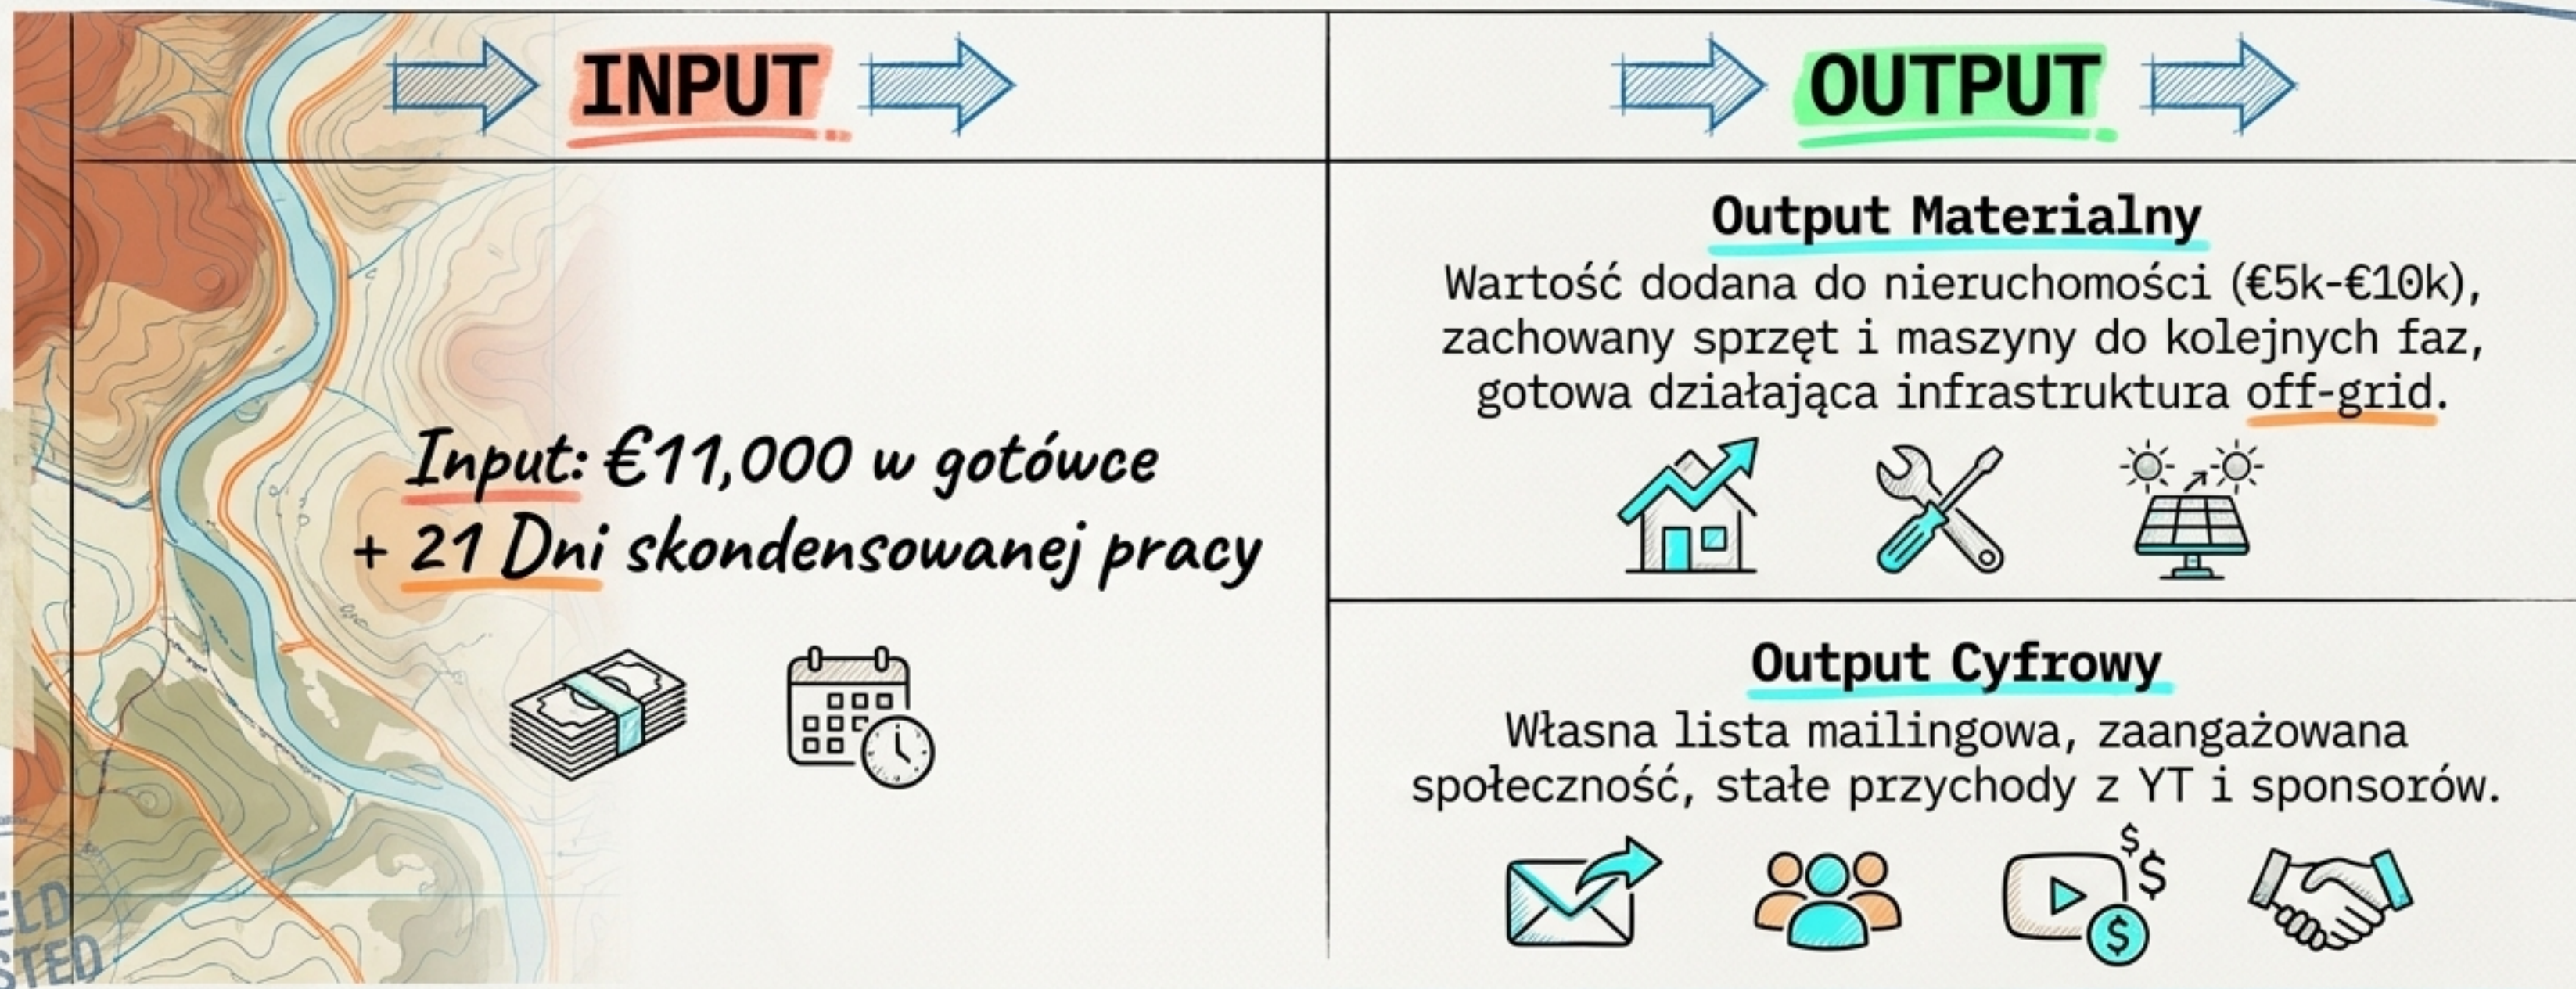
INPUT

Input: €11,000 w gotówce + 21 Dni skondensowanej pracy

OUTPUT

Output Materialny

Wartość dodana do nieruchomości (€5k-€10k), zachowany sprzęt i maszyny do kolejnych faz, gotowa działająca infrastruktura off-grid.

Output Cyfrowy

Własna lista mailingowa, zaangażowana społeczność, stałe przychody z YT i sponsorów.

ELD
STED